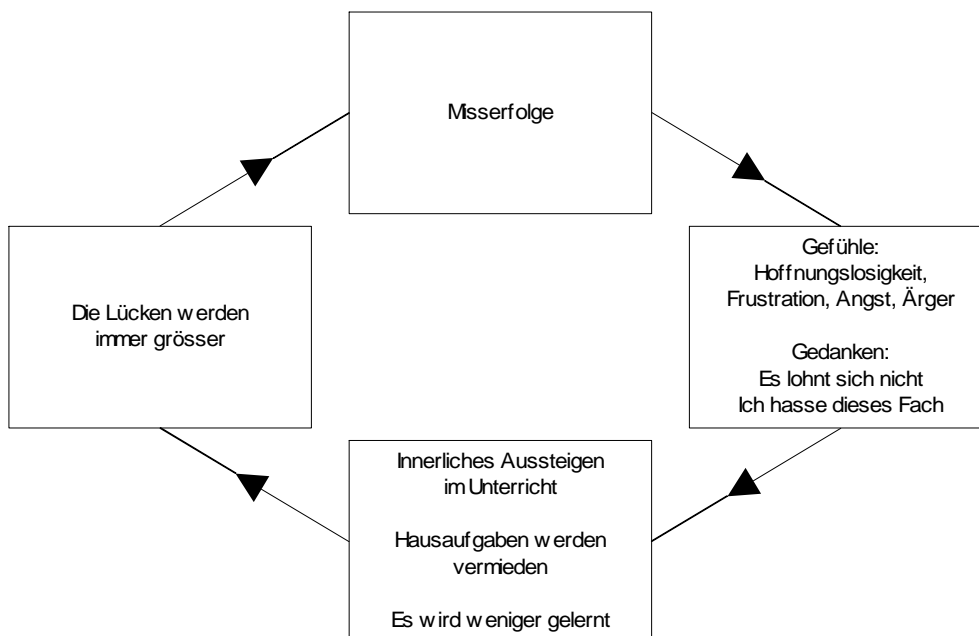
Misserfolge

Gefühle:
Hoffnungslosigkeit, Frustration, Angst, Ärger

Gedanken:
Es lohnt sich nicht
Ich hasse dieses Fach

Innerliches Aussteigen im Unterricht

Hausaufgaben werden vermieden

Es wird weniger gelernt

Die Lücken werden immer grösser